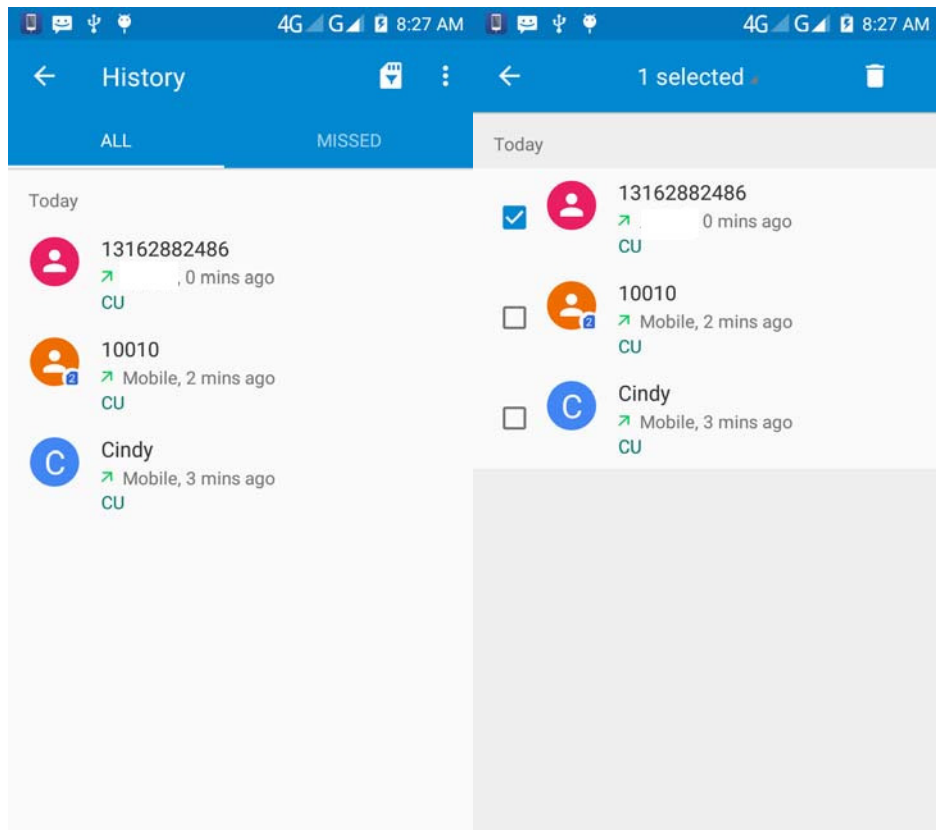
4G G 8:27 AM

History

ALL MISSED

Today

13162882486
, 0 mins ago
CU

10010
2
Mobile, 2 mins ago
CU

C
Cindy
Mobile, 3 mins ago
CU

4G G 8:27 AM

1 selected

Today

13162882486
0 mins ago
CU

10010
2
Mobile, 2 mins ago
CU

C
Cindy
Mobile, 3 mins ago
CU